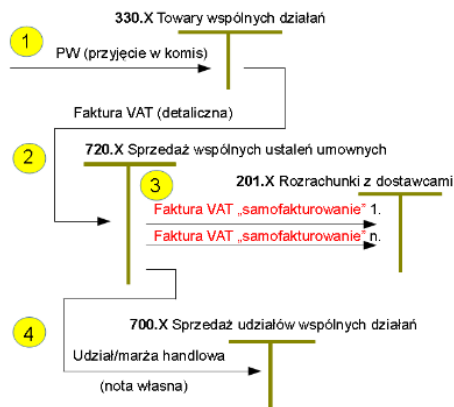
330.X Towary wspólnych działań

1

PW (przyjęcie w komis)

Faktura VAT (detaliczna)

2

720.X Sprzedaż wspólnych ustaleń umownych

3

201.X Rozrachunki z dostawcami

Faktura VAT „samofakturowanie" 1.

Faktura VAT „samofakturowanie" n.

4

700.X Sprzedaż udziałów wspólnych działań

Udział/marża handlowa

(nota własna)